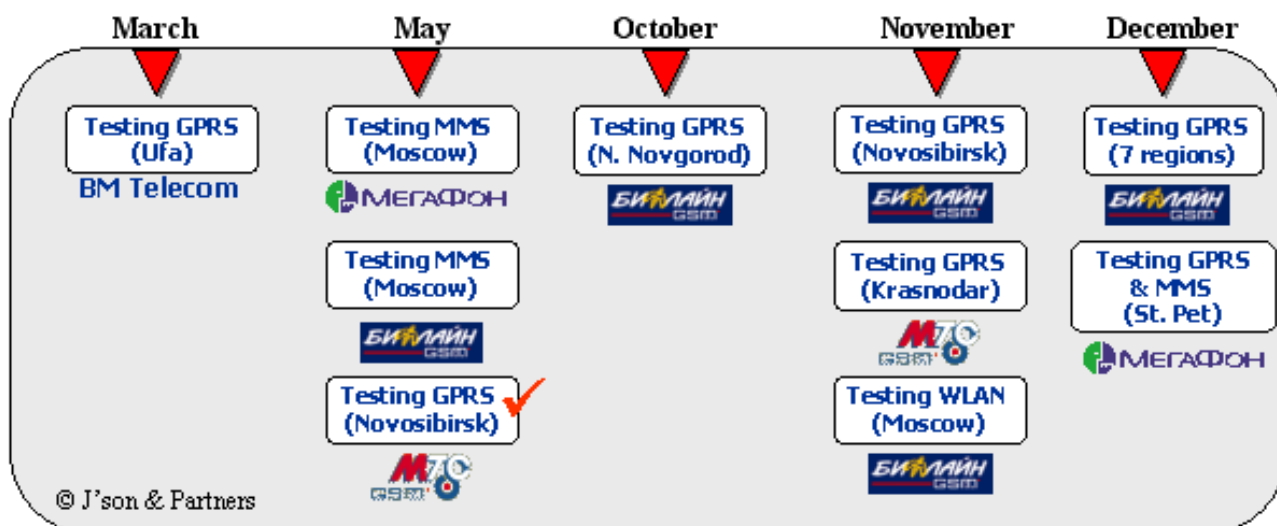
March

Testing GPRS (Ufa)

BM Telecom

May

Testing MMS (Moscow)

МегаФон

Testing MMS (Moscow)

БИЛАЙН GSM

Testing GPRS (Novosibirsk)

МТС GSM

October

Testing GPRS (N. Novgorod)

БИЛАЙН GSM

November

Testing GPRS (Novosibirsk)

БИЛАЙН GSM

Testing GPRS (Krasnodar)

МТС GSM

Testing WLAN (Moscow)

БИЛАЙН GSM

December

Testing GPRS (7 regions)

БИЛАЙН GSM

Testing GPRS & MMS (St. Pet)

МегаФон

© J'son & Partners